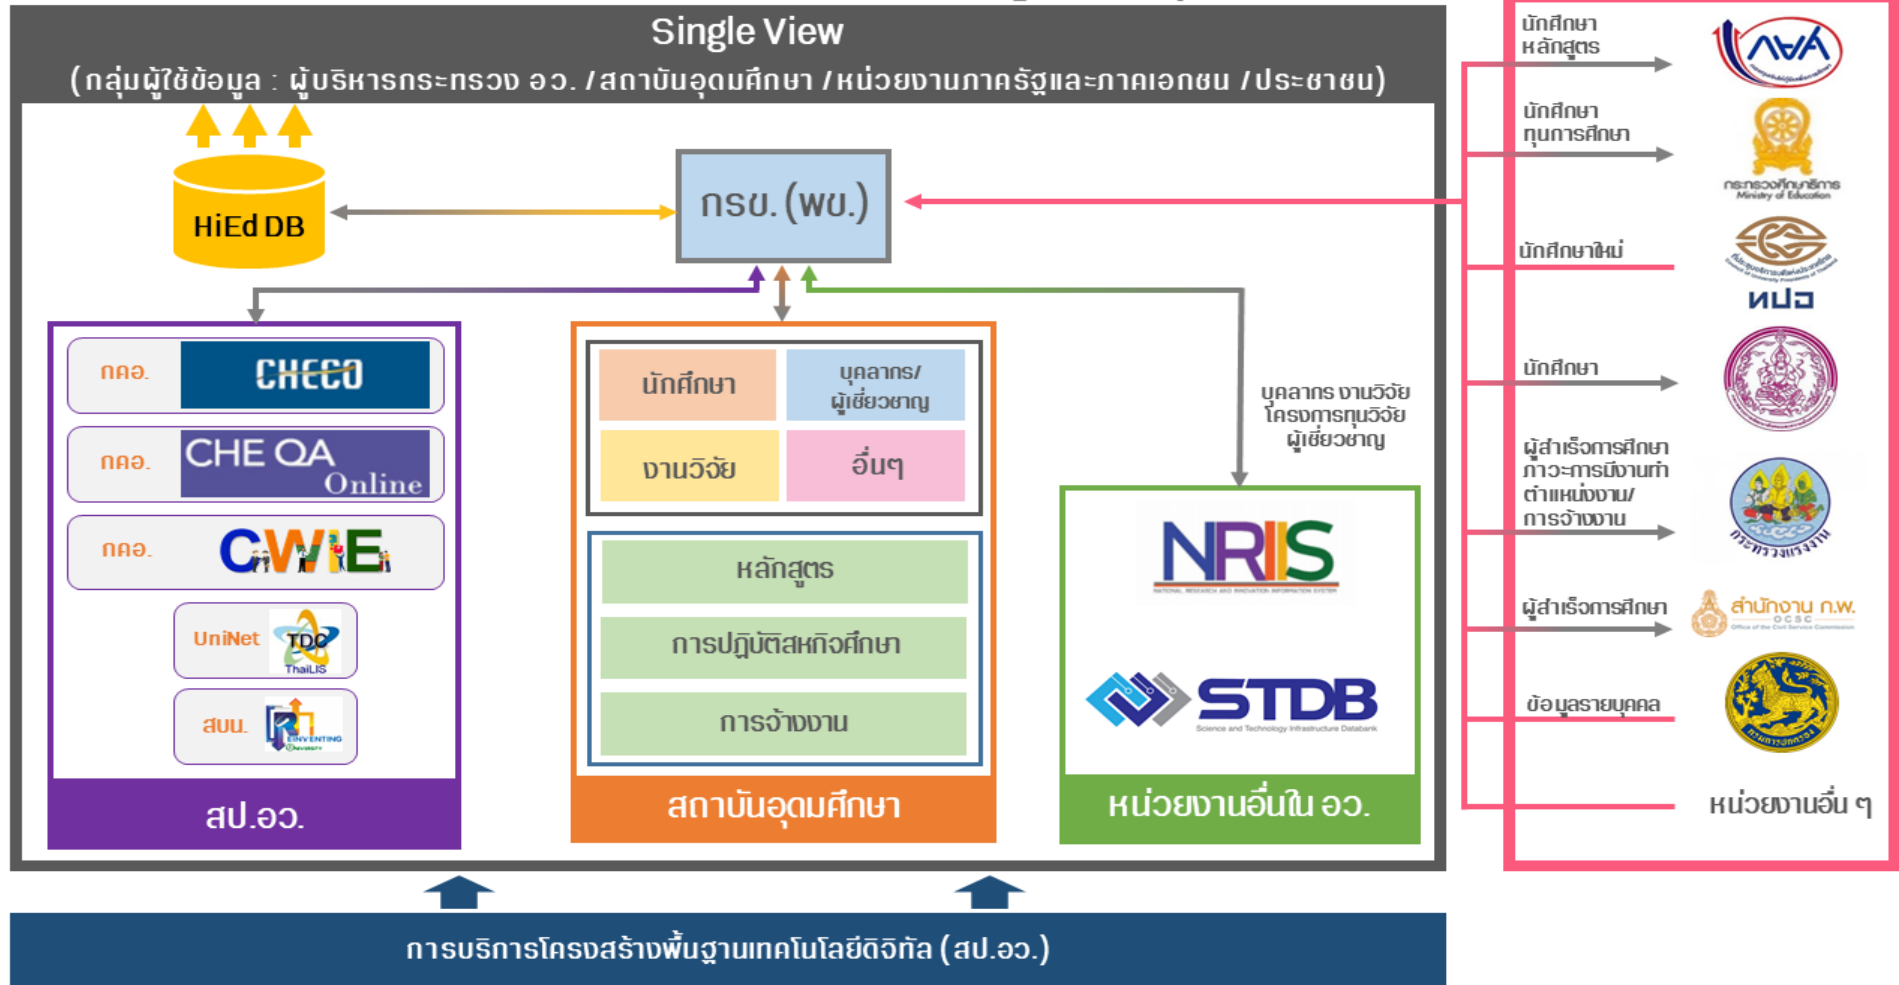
Single View
(กลุ่มผู้ใช้ข้อมูล : ผู้บริหารกระทรวง อว. /สถาบันอุดมศึกษา /หน่วยงานภาครัฐและภาคเอกชน /ประชาชน)

HiEd DB

กรข.(พข.)

กคอ. CHECO

กคอ. CHE QA Online

กคอ. CWIE

UniNet TDC ThaiLIS

สบน. REINVENTING UNIVERSITY

สป.อว.

นักศึกษา

บุคลากร/ผู้เชี่ยวชาญ

งานวิจัย

อื่นๆ

หลักสูตร

การปฏิบัติสหกิจศึกษา

การจ้างงาน

สถาบันอุดมศึกษา

บุคลากร งานวิจัย โครงการทุนวิจัย ผู้เชี่ยวชาญ

NRIIS
NATIONAL RESEARCH AND INNOVATION INFORMATION SYSTEM

STDB
Science and Technology Infrastructure Databank

หน่วยงานอื่นใน อว.

นักศึกษา หลักสูตร

กสศ

นักศึกษา ทุนการศึกษา

กระทรวงศึกษาธิการ Ministry of Education

นักศึกษาใหม่

ทปอ

นักศึกษา

ผู้สำเร็จการศึกษา ภาวะการมีงานทำ ตำแหน่งงาน/ การจ้างงาน

กระทรวงแรงงาน

ผู้สำเร็จการศึกษา

สำนักงาน ก.พ. OCSC Office of the Civil Service Commission

ข้อมูลรายบุคคล

กรมการปกครอง

หน่วยงานอื่น ๆ

การบริการโครงสร้างพื้นฐานเทคโนโลยีดิจิทัล (สป.อว.)